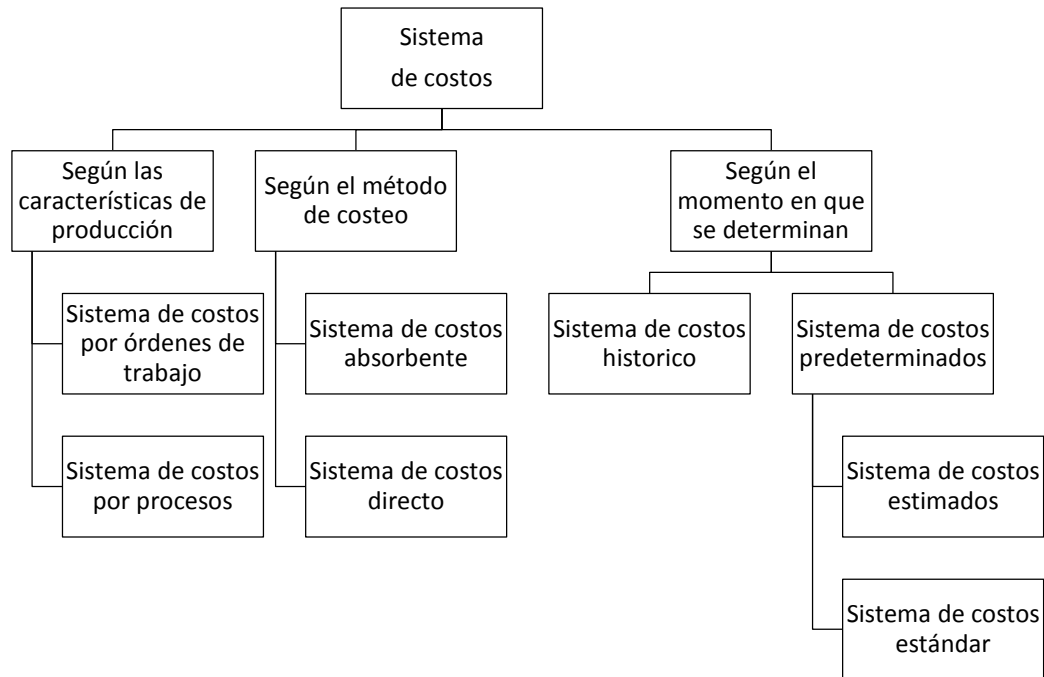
Sistema de costos

Según las características de producción

Sistema de costos por órdenes de trabajo

Sistema de costos por procesos

Según el método de costeo

Sistema de costos absorbente

Sistema de costos directo

Según el momento en que se determinan

Sistema de costos historico

Sistema de costos predeterminados

Sistema de costos estimados

Sistema de costos estándar